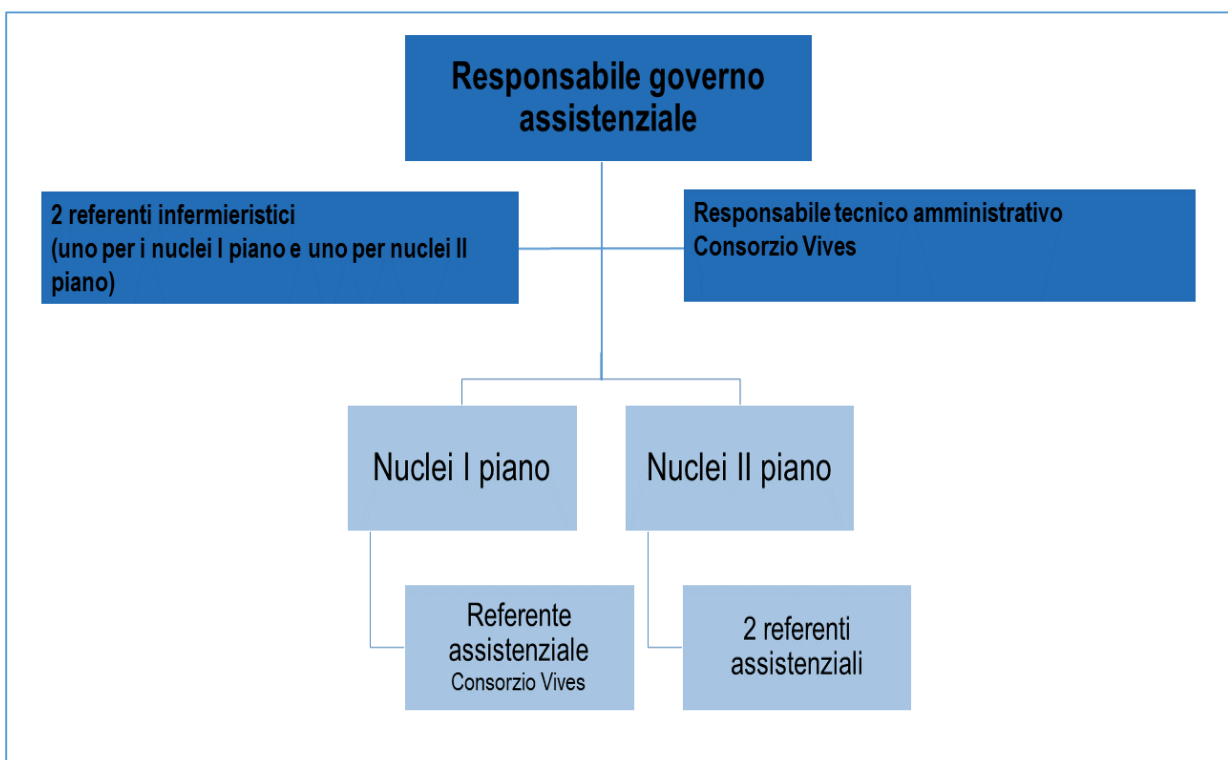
Responsabile governo assistenziale

2 referenti infermieristici
(uno per i nuclei I piano e uno per nuclei II piano)

Responsabile tecnico amministrativo
Consorzio Vives

Nuclei I piano

Nuclei II piano

Referente assistenziale
Consorzio Vives

2 referenti assistenziali